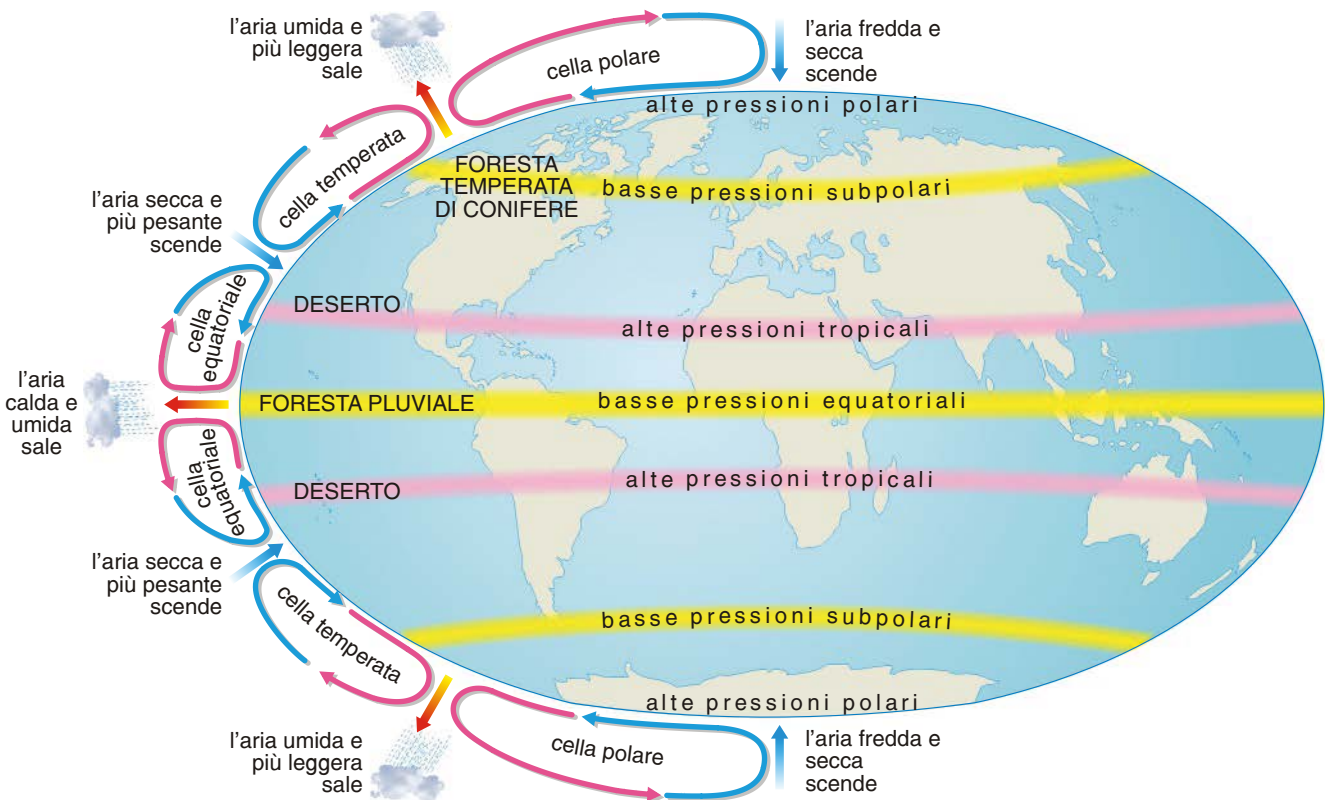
l'aria umida e più leggera sale

cella polare

l'aria fredda e secca scende

alte pressioni polari

cella temperata

FORESTA TEMPERATA DI CONIFERE

basse pressioni subpolari

l'aria secca e più pesante scende

cella equatoriale

DESERTO

alte pressioni tropicali

l'aria calda e umida sale

FORESTA PLUVIALE

basse pressioni equatoriali

cella equatoriale

DESERTO

alte pressioni tropicali

l'aria secca e più pesante scende

cella temperata

basse pressioni subpolari

alte pressioni polari

l'aria umida e più leggera sale

cella polare

l'aria fredda e secca scende